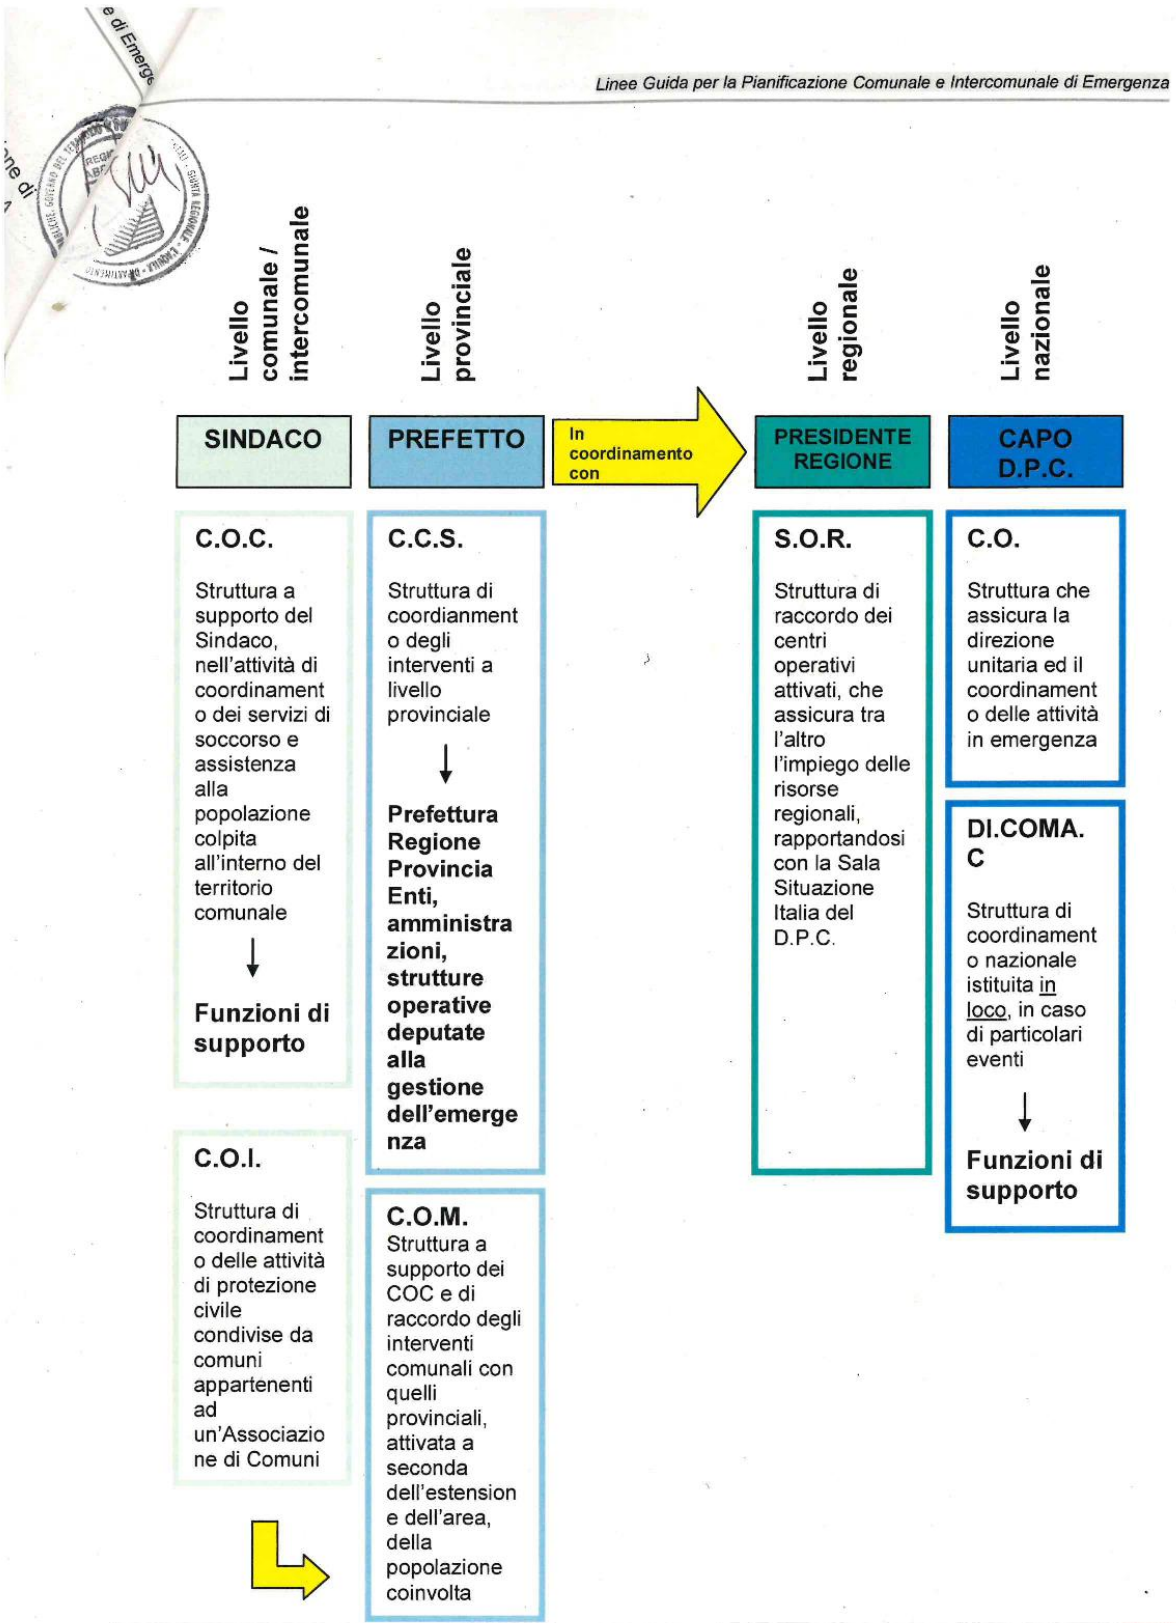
e di Emerge

ne di

Linee Guida per la Pianificazione Comunale e Intercomunale di Emergenza

Livello comunale / intercomunale

Livello provinciale

Livello regionale

Livello nazionale

SINDACO

PREFETTO

In coordinamento con

PRESIDENTE REGIONE

CAPO D.P.C.

C.O.C.

Struttura a supporto del Sindaco, nell'attività di coordinamento dei servizi di soccorso e assistenza alla popolazione colpita all'interno del territorio comunale

Funzioni di supporto

C.O.I.

Struttura di coordinamento delle attività di protezione civile condivise da comuni appartenenti ad un'Associazione di Comuni

C.C.S.

Struttura di coordinamento degli interventi a livello provinciale

Prefettura Regione Provincia Enti, amministrazioni, strutture operative deputate alla gestione dell'emergenza

C.O.M.
Struttura a supporto dei COC e di raccordo degli interventi comunali con quelli provinciali, attivata a seconda dell'estensione e dell'area, della popolazione coinvolta

S.O.R.

Struttura di raccordo dei centri operativi attivati, che assicura tra l'altro l'impiego delle risorse regionali, rapportandosi con la Sala Situazione Italia del D.P.C.

C.O.

Struttura che assicura la direzione unitaria ed il coordinamento delle attività in emergenza

DI.COMA.C

Struttura di coordinamento nazionale istituita in loco, in caso di particolari eventi

Funzioni di supporto